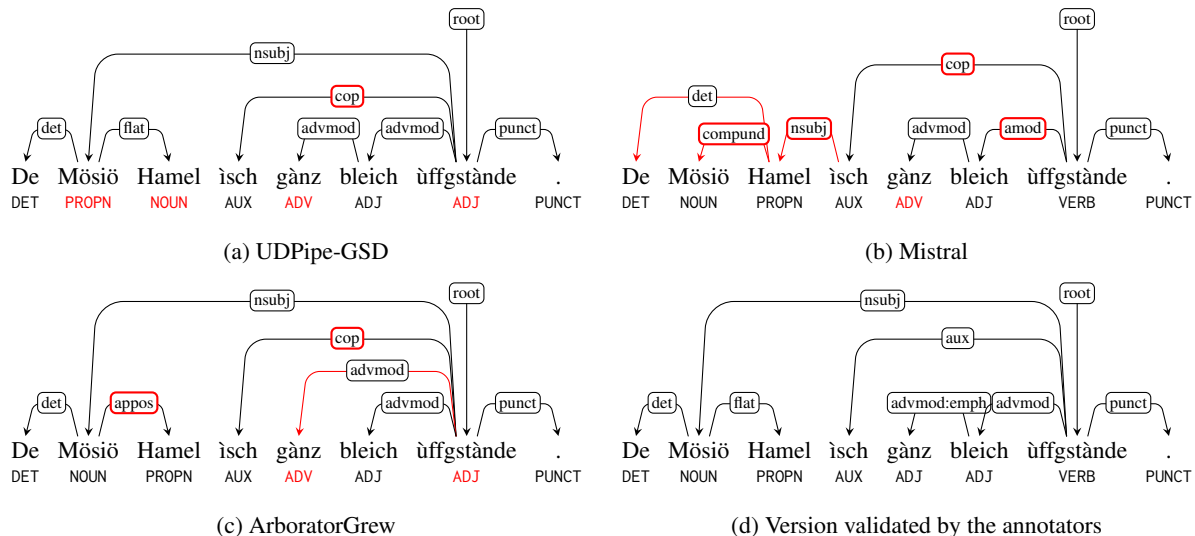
root
nsubj
cop
det
flat
advmod
advmod
punct
De Mösiö Hamel ìsch gànz bleich ùffgstànde .
DET PROPN NOUN AUX ADV ADJ ADJ PUNCT

(a) UDPipe-GSD

root
cop
det
compund
nsubj
advmod
amod
punct
De Mösiö Hamel ìsch gànz bleich ùffgstànde .
DET NOUN PROPN AUX ADV ADJ VERB PUNCT

(b) Mistral

root
nsubj
cop
advmod
det
appos
advmod
punct
De Mösiö Hamel ìsch gànz bleich ùffgstànde .
DET NOUN PROPN AUX ADV ADJ ADJ PUNCT

(c) ArboratorGrew

root
nsubj
aux
det
flat
advmod:emph
advmod
punct
De Mösiö Hamel ìsch gànz bleich ùffgstànde .
DET NOUN PROPN AUX ADJ ADJ VERB PUNCT

(d) Version validated by the annotators